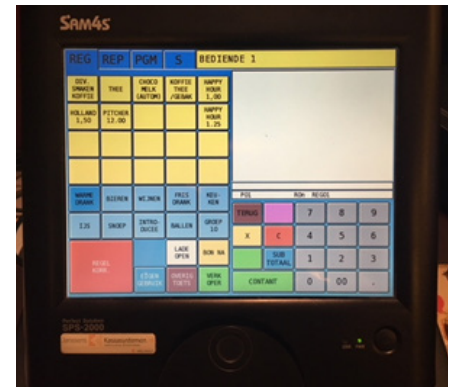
SAM4S

REG REP PGM S BEDIENDE 1

DIV. SMAKEN KOFFIE
THEE
CHOCO MELK (AUTOM)
KOFFIE THEE /GEBAK
HAPPY HOUR 1,00
HOLLAND 1,50
PITCHER 12,00
HAPPY HOUR 1,25

WARME DRANK
BIEREN
WIJNEN
FRIS DRANK
REU-KEN
IJS
SNOEP
INTRO-DUCEE
BALLEN
GROEP 10
REGEL KORR.
LADE OPEN
BON NA
EIGEN GEBRUIK
OMZETB. TOETS
VERK. OPER

PIL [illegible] REGIS

TERUG
X
C
7 8 9
4 5 6
SUB TOTAAL
1 2 3
CONTANT
0 00 .

SPS-2000
Kassasystemen